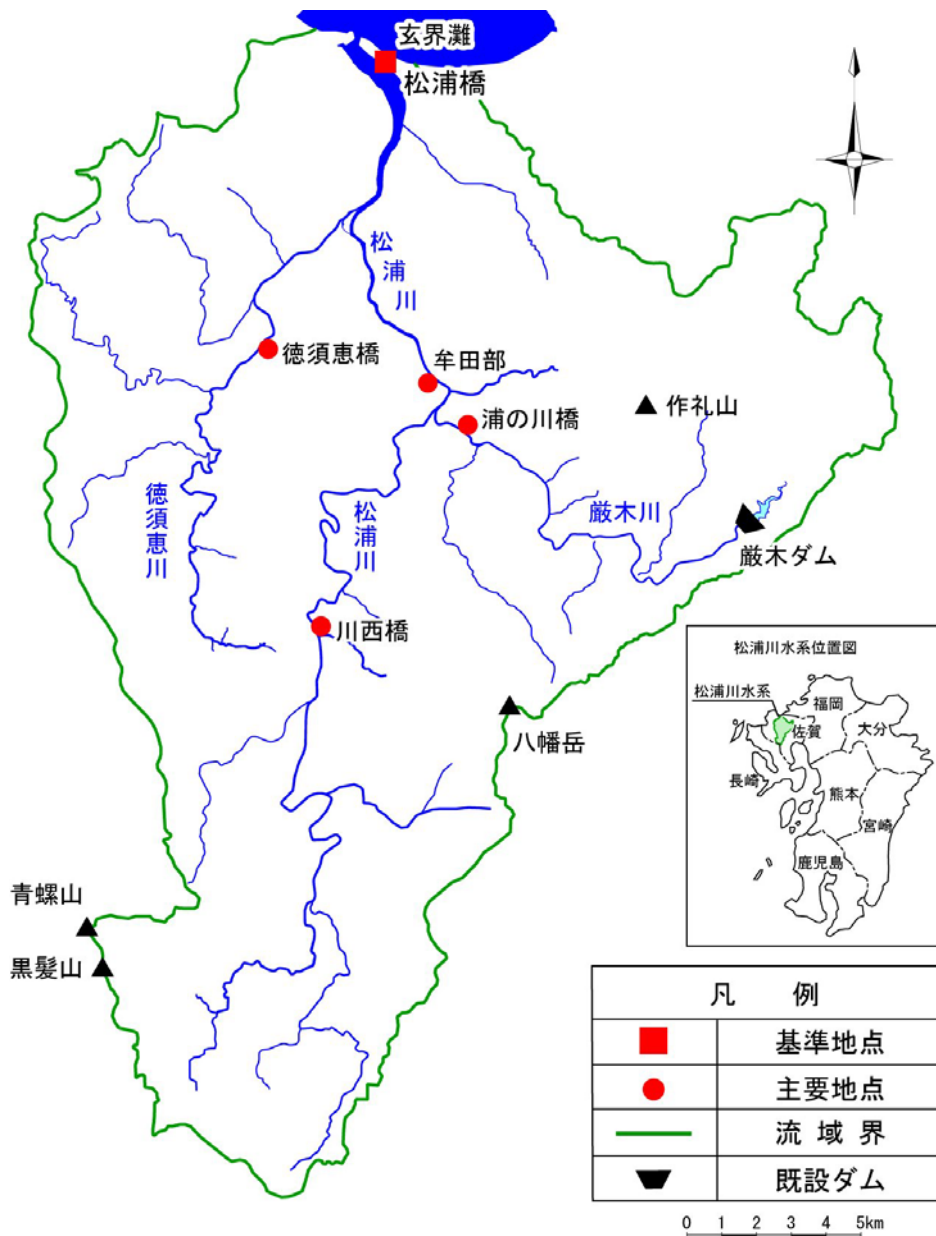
玄界灘
松浦橋
松浦川
徳須恵橋
牟田部
浦の川橋
作礼山
徳須恵川
松浦川
厳木川
厳木ダム
川西橋
八幡岳
青螺山
黒髪山

松浦川水系位置図
松浦川水系
福岡
佐賀
大分
長崎
熊本
宮崎
鹿児島

| 凡　例 | |
|---|---|
| | 基準地点 |
| | 主要地点 |
| | 流 域 界 |
| | 既設ダム |

0 1 2 3 4 5km